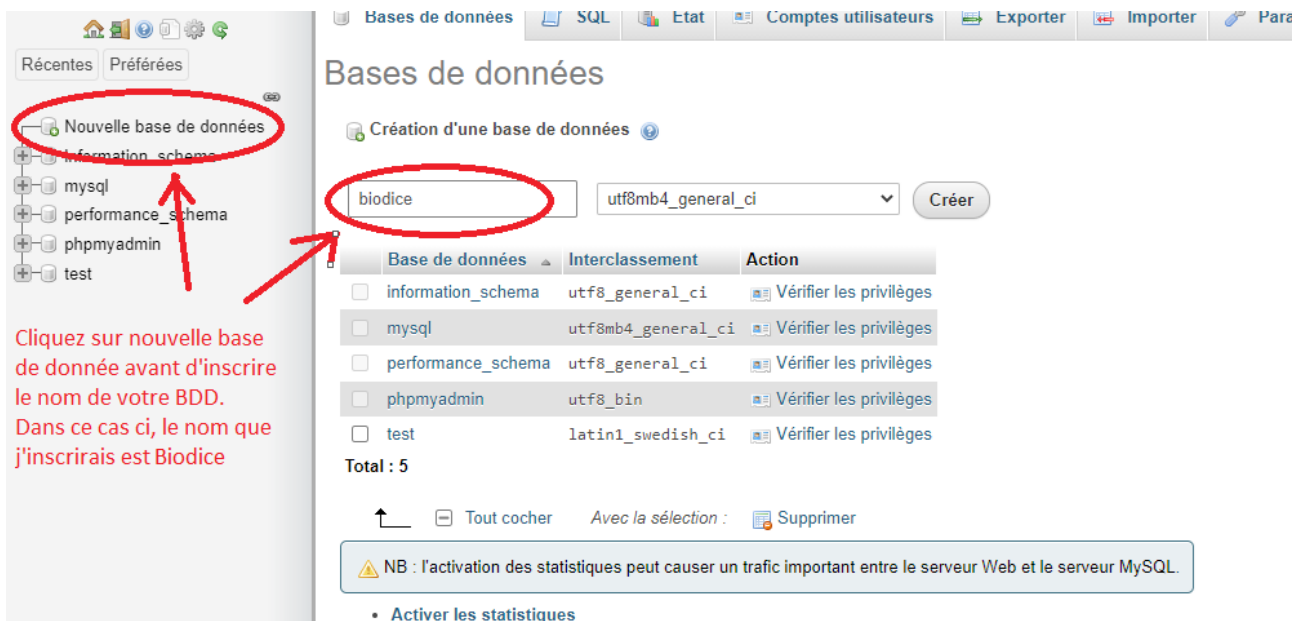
Récentes Préférées

Nouvelle base de données
information_schema
mysql
performance_schema
phpmyadmin
test

Cliquez sur nouvelle base de donnée avant d'inscrire le nom de votre BDD. Dans ce cas ci, le nom que j'inscrirais est Biodice

Bases de données SQL Etat Comptes utilisateurs Exporter Importer Para

Bases de données

Création d'une base de données

biodice utf8mb4_general_ci Créer

| Base de données | Interclassement | Action |
|---|---|---|
| information_schema | utf8_general_ci | Vérifier les privilèges |
| mysql | utf8mb4_general_ci | Vérifier les privilèges |
| performance_schema | utf8_general_ci | Vérifier les privilèges |
| phpmyadmin | utf8_bin | Vérifier les privilèges |
| test | latin1_swedish_ci | Vérifier les privilèges |

Total : 5

Tout cocher Avec la sélection : Supprimer

NB : l'activation des statistiques peut causer un trafic important entre le serveur Web et le serveur MySQL.

• Activer les statistiques